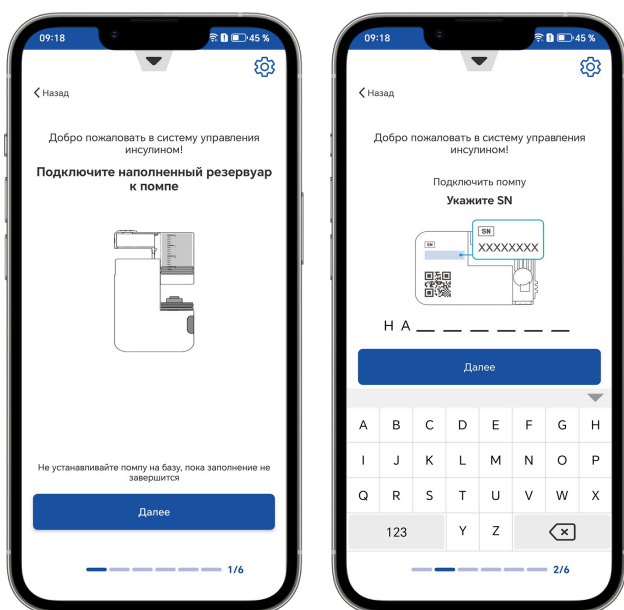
09:18
45 %

Назад

Добро пожаловать в систему управления инсулином!

Подключите наполненный резервуар к помпе

Не устанавливайте помпу на базу, пока заполнение не завершится

Далее

1/6

09:18
45 %

Назад

Добро пожаловать в систему управления инсулином!

Подключить помпу

Укажите SN

SN
SN
XXXXXXXX

H A _ _ _ _ _ _ _

Далее

A B C D E F G H
I J K L M N O P
Q R S T U V W X
123 Y Z

2/6